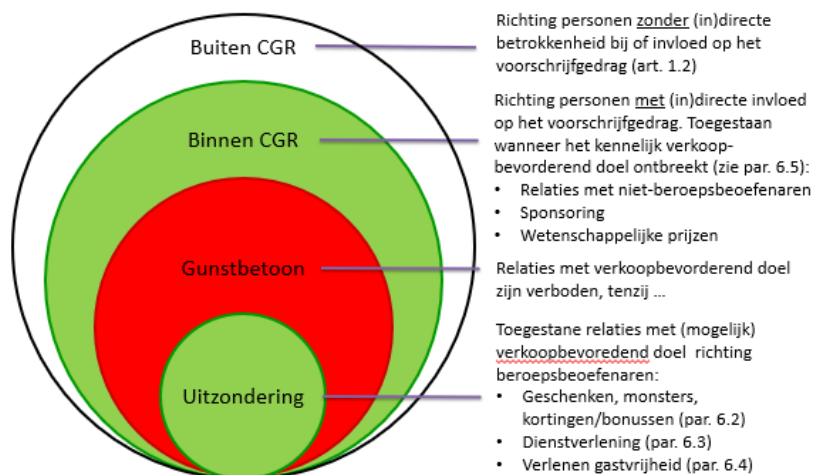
Buiten CGR

Binnen CGR

Gunstbetoon

Uitzondering

Richting personen zonder (in)directe betrokkenheid bij of invloed op het voorschrijfgedrag (art. 1.2)

Richting personen met (in)directe invloed op het voorschrijfgedrag. Toegestaan wanneer het kennelijk verkoopbevorderend doel ontbreekt (zie par. 6.5):
• Relaties met niet-beroepsbeoefenaren
• Sponsoring
• Wetenschappelijke prijzen

Relaties met verkoopbevorderend doel zijn verboden, tenzij …

Toegestane relaties met (mogelijk) verkoopbevoredend doel richting beroepsbeoefenaren:
• Geschenken, monsters, kortingen/bonussen (par. 6.2)
• Dienstverlening (par. 6.3)
• Verlenen gastvrijheid (par. 6.4)